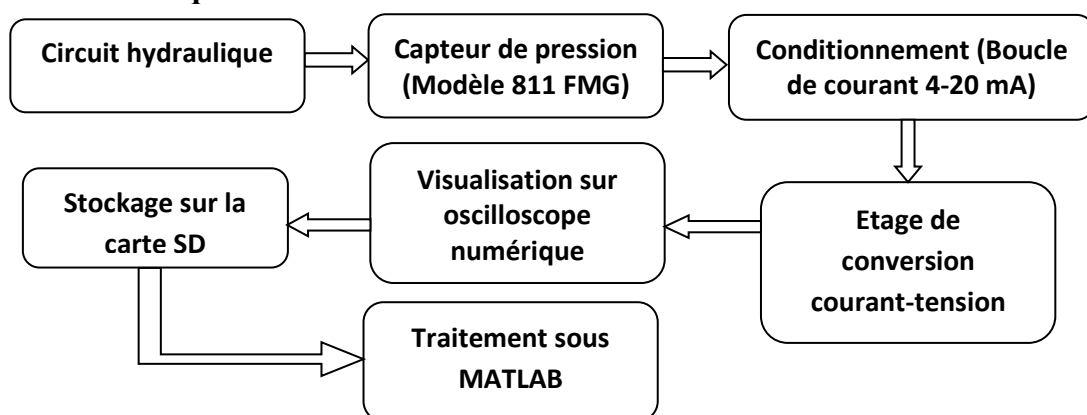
Circuit hydraulique

Capteur de pression (Modèle 811 FMG)

Conditionnement (Boucle de courant 4-20 mA)

Etage de conversion courant-tension

Visualisation sur oscilloscope numérique

Stockage sur la carte SD

Traitement sous MATLAB